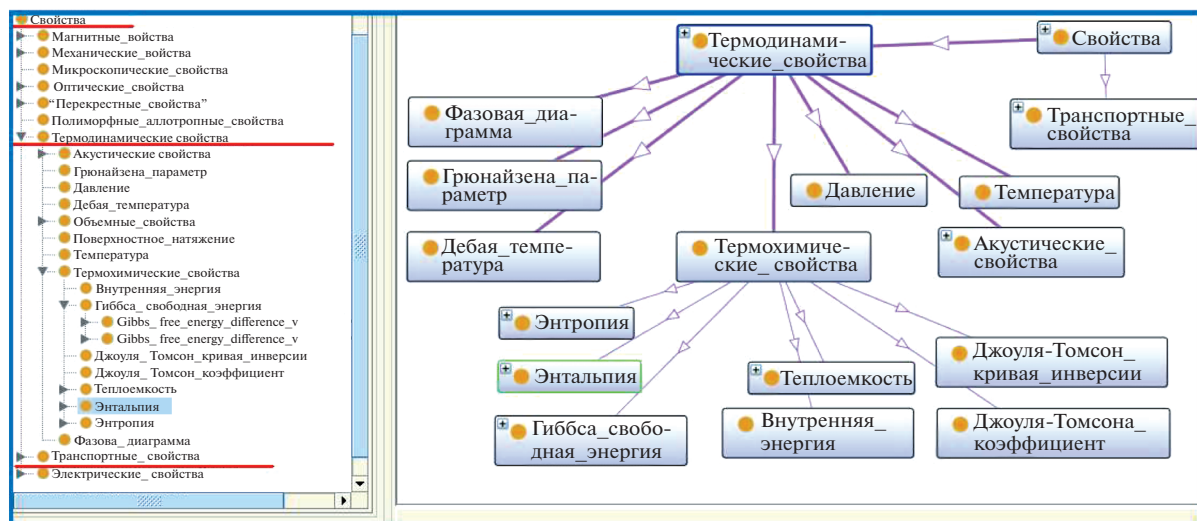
Свойства
Магнитные_войства
Механические_войства
Микроскопические_свойства
Оптические_свойства
"Перекрестные_свойства"
Полиморфные_аллотропные_свойства
Термодинамические свойства
Акустические свойства
Грюнайзена_параметр
Давление
Дебая_температура
Объемные_свойства
Поверхностное_натяжение
Температура
Термохимические_свойства
Внутренняя_энергия
Гиббса_ свободная_энергия
Gibbs_ free_energy_difference_v
Gibbs_ free_energy_difference_v
Джоуля_ Томсон_кривая_инверсии
Джоуля_ Томсон_коэффициент
Теплоемкость
Энтальпия
Энтропия
Фазова_ диаграмма
Транспортные_ свойства
Электрические_ свойства

Термодинамические_свойства
Свойства
Фазовая_диаграмма
Транспортные_свойства
Грюнайзена_параметр
Давление
Температура
Дебая_температура
Термохимические_ свойства
Акустические_свойства
Энтропия
Энтальпия
Теплоемкость
Джоуля-Томсон_кривая_инверсии
Гиббса_свободная_энергия
Внутренняя_энергия
Джоуля-Томсона_коэффициент